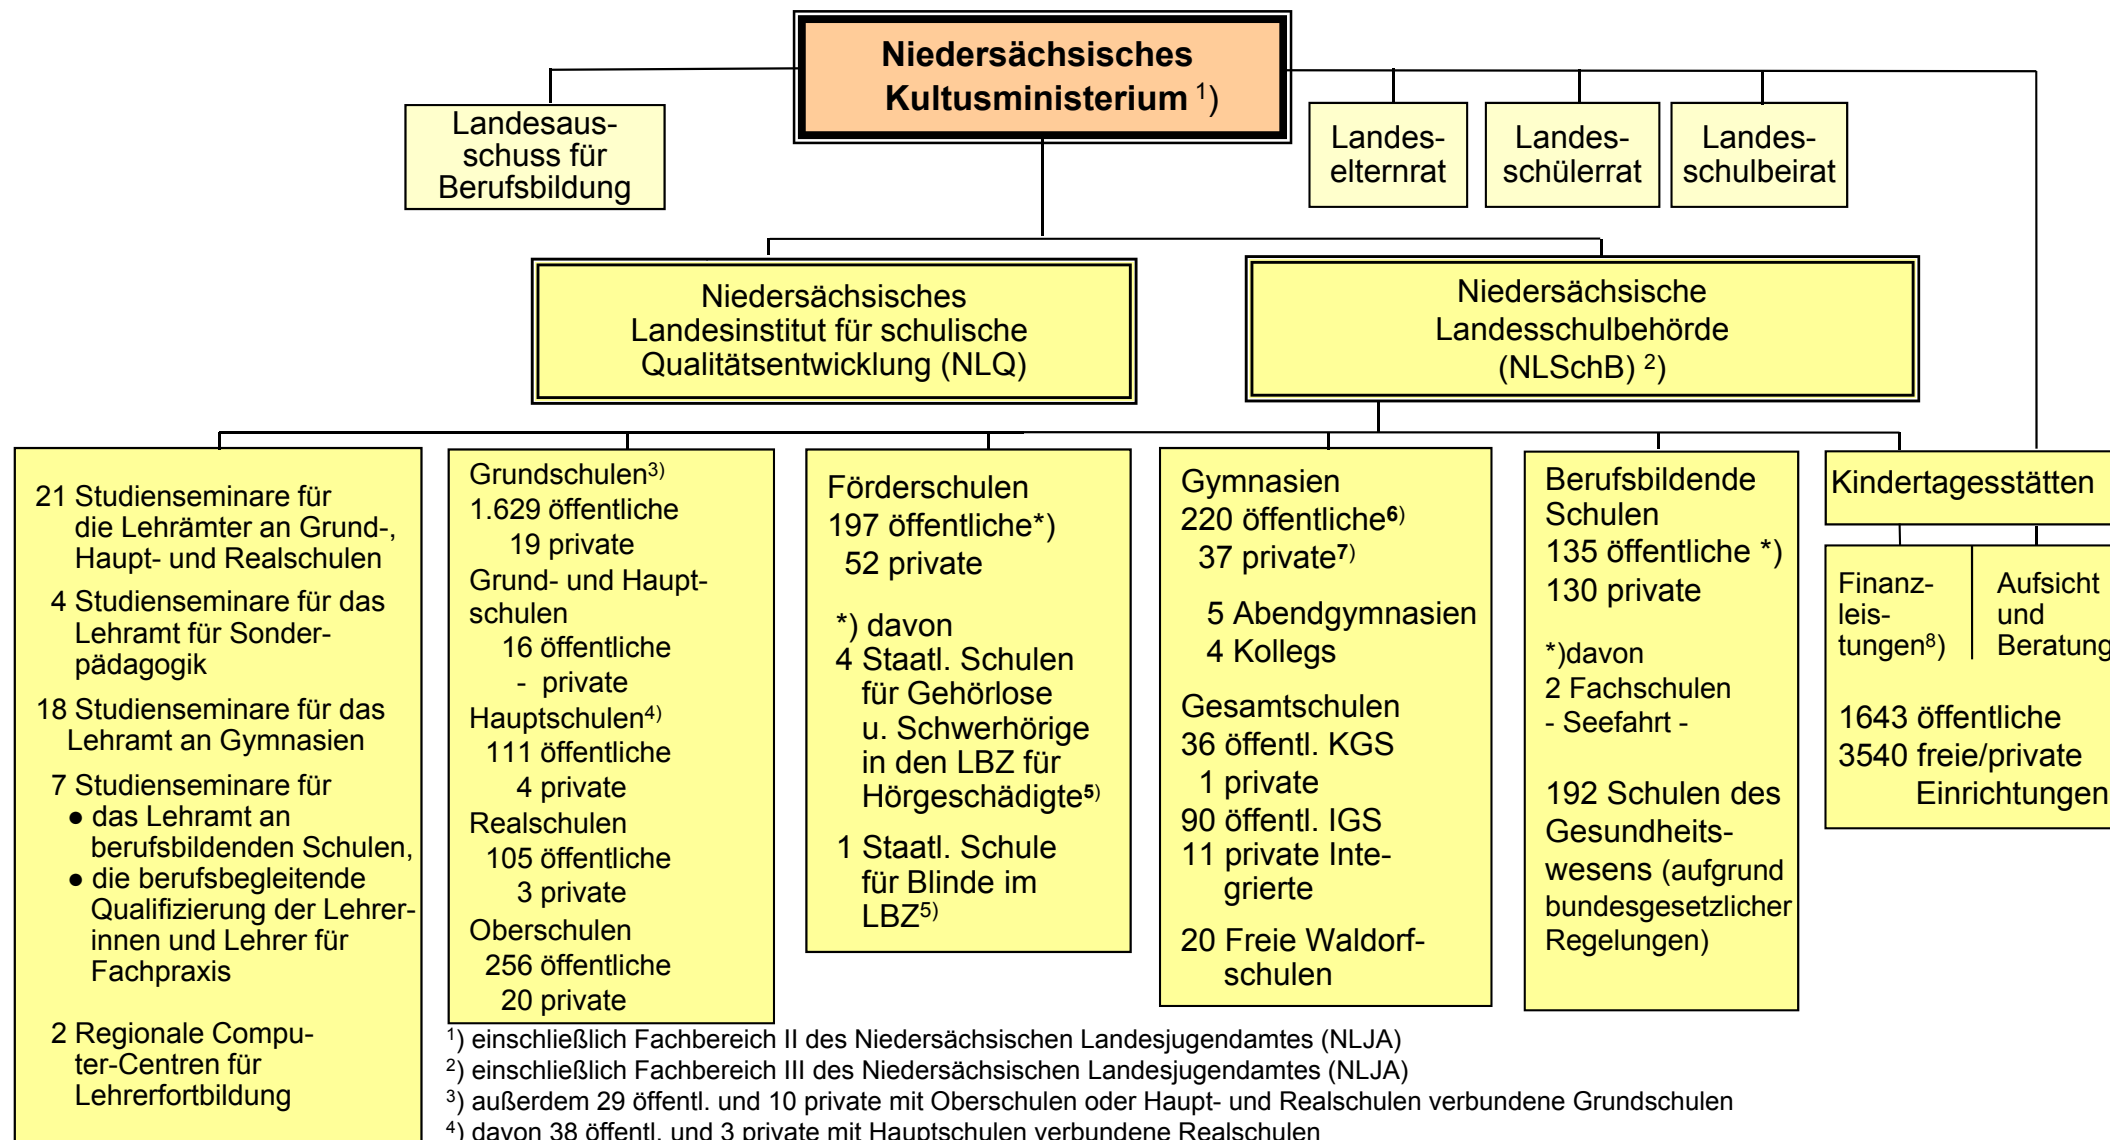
Niedersächsisches Kultusministerium $^{1}$)

Landesausschuss für Berufsbildung

Landeselternrat

Landesschülerrat

Landesschulbeirat

Niedersächsisches Landesinstitut für schulische Qualitätsentwicklung (NLQ)

Niedersächsische Landesschulbehörde (NLSchB) $^{2}$)

21 Studienseminare für die Lehrämter an Grund-, Haupt- und Realschulen

4 Studienseminare für das Lehramt für Sonderpädagogik

18 Studienseminare für das Lehramt an Gymnasien

7 Studienseminare für
● das Lehramt an berufsbildenden Schulen,
● die berufsbegleitende Qualifizierung der Lehrerinnen und Lehrer für Fachpraxis

2 Regionale Computer-Centren für Lehrerfortbildung

Grundschulen$^{3)}$
1.629 öffentliche
19 private
Grund- und Hauptschulen
16 öffentliche
- private
Hauptschulen$^{4)}$
111 öffentliche
4 private
Realschulen
105 öffentliche
3 private
Oberschulen
256 öffentliche
20 private

Förderschulen
197 öffentliche*)
52 private

*) davon
4 Staatl. Schulen für Gehörlose u. Schwerhörige in den LBZ für Hörgeschädigte$^{5)}$

1 Staatl. Schule für Blinde im LBZ$^{5)}$

Gymnasien
220 öffentliche$^{6)}$
37 private$^{7)}$

5 Abendgymnasien
4 Kollegs

Gesamtschulen
36 öffentl. KGS
1 private
90 öffentl. IGS
11 private Integrierte

20 Freie Waldorfschulen

Berufsbildende Schulen
135 öffentliche *)
130 private

*)davon
2 Fachschulen
- Seefahrt -

192 Schulen des Gesundheitswesens (aufgrund bundesgesetzlicher Regelungen)

Kindertagesstätten

Finanzleistungen$^{8}$)

Aufsicht und Beratung

1643 öffentliche
3540 freie/private Einrichtungen

$^{1}$) einschließlich Fachbereich II des Niedersächsischen Landesjugendamtes (NLJA)
$^{2}$) einschließlich Fachbereich III des Niedersächsischen Landesjugendamtes (NLJA)
$^{3}$) außerdem 29 öffentl. und 10 private mit Oberschulen oder Haupt- und Realschulen verbundene Grundschulen
$^{4}$) davon 38 öffentl. und 3 private mit Hauptschulen verbundene Realschulen